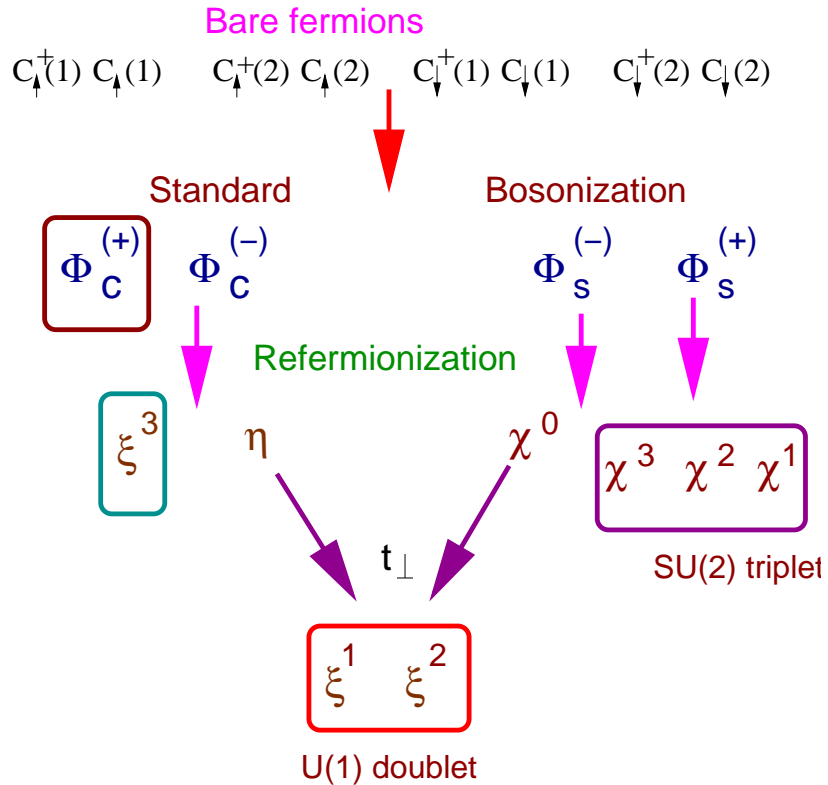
Bare fermions

$C^{+}_{\uparrow}(1)\ C_{\uparrow}(1)$ $C^{+}_{\uparrow}(2)\ C_{\uparrow}(2)$ $C^{+}_{\downarrow}(1)\ C_{\downarrow}(1)$ $C^{+}_{\downarrow}(2)\ C_{\downarrow}(2)$

Standard Bosonization

$\Phi_c^{(+)}$ $\Phi_c^{(-)}$ $\Phi_s^{(-)}$ $\Phi_s^{(+)}$

Refermionization

$\xi^3$ $\eta$ $\chi^0$ $\chi^3\ \chi^2\ \chi^1$

$t_\perp$

SU(2) triplet

$\xi^1\ \ \xi^2$

U(1) doublet